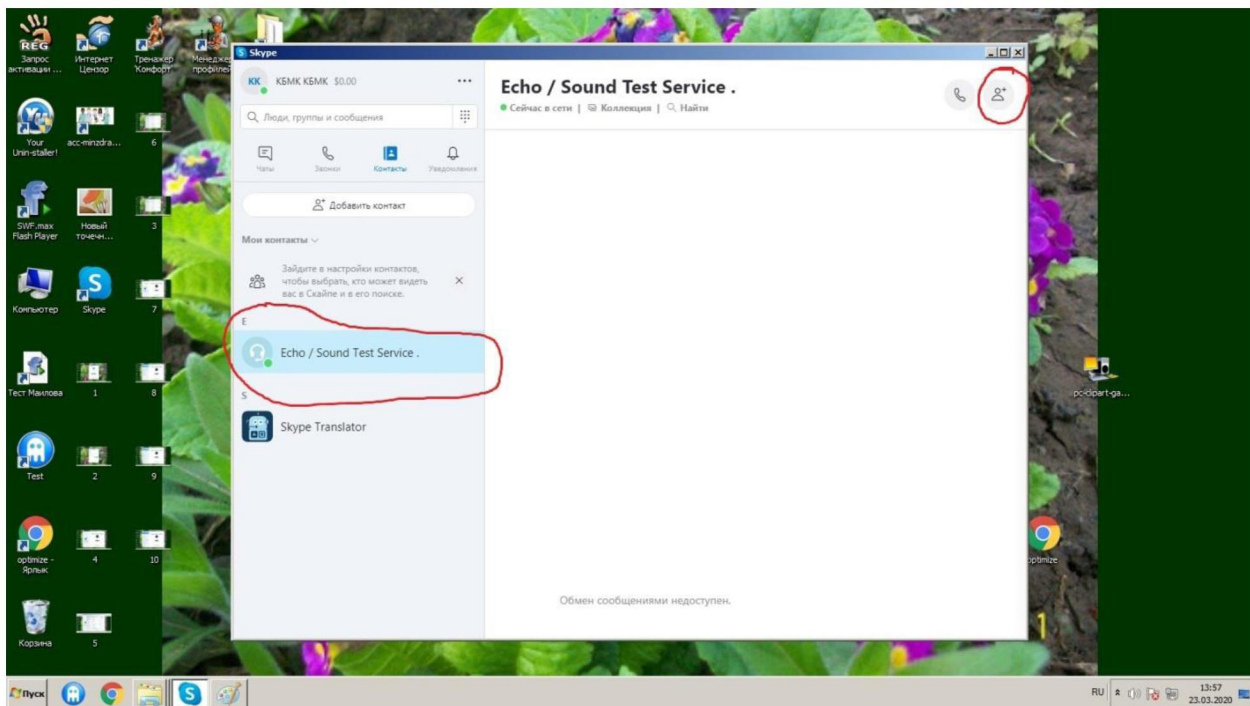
REG
Запрос активации ...
Интернет Цензор
Тренажер Комфорт
Менеджер профилей
Your Unin-staller!
acc-minzdra...
6
SWF.max Flash Player
Новый точечн...
3
Компьютер
Skype
7
Тест Манлова
1
8
Test
2
9
optimize - Ярлык
4
10
Корзина
5

Skype
KK КБМК КБМК $0.00
Люди, группы и сообщения
Чаты
Звонки
Контакты
Уведомления
Добавить контакт
Мои контакты
Зайдите в настройки контактов, чтобы выбрать, кто может видеть вас в Скайпе и в его поиске.
E
Echo / Sound Test Service .
S
Skype Translator

Echo / Sound Test Service .
Сейчас в сети | Коллекция | Найти

Обмен сообщениями недоступен.

pc-clipart-ga...
optimize

Пуск
RU
13:57
23.03.2020